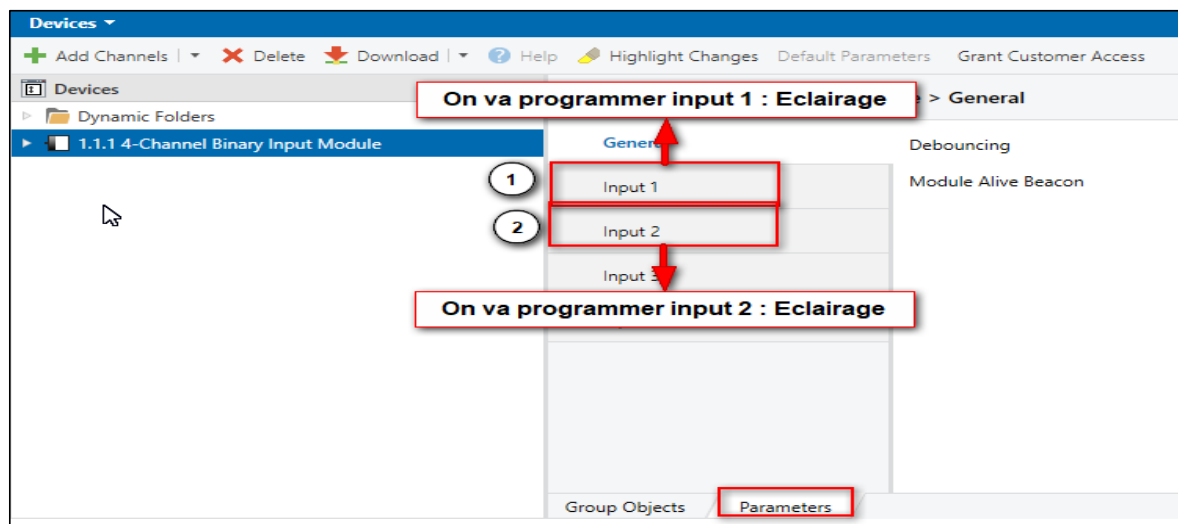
Devices ▾

Add Channels | ▾ Delete Download | ▾ Help Highlight Changes Default Parameters Grant Customer Access

Devices

Dynamic Folders

1.1.1 4-Channel Binary Input Module

On va programmer input 1 : Eclairage

e > General

Gener

Debouncing

Module Alive Beacon

1

Input 1

2

Input 2

Input 3

On va programmer input 2 : Eclairage

Group Objects

Parameters